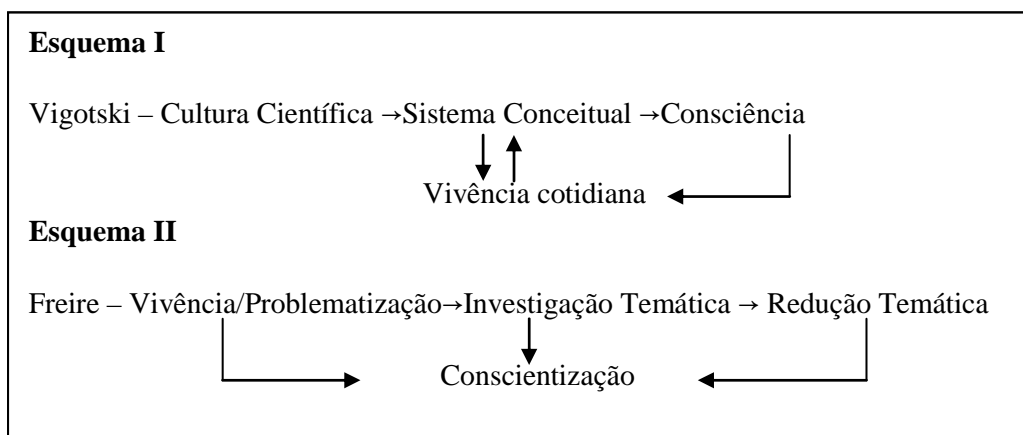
**Esquema I**

Vigotski – Cultura Científica →Sistema Conceitual →Consciência

Vivência cotidiana

**Esquema II**

Freire – Vivência/Problematização→Investigação Temática → Redução Temática

Conscientização